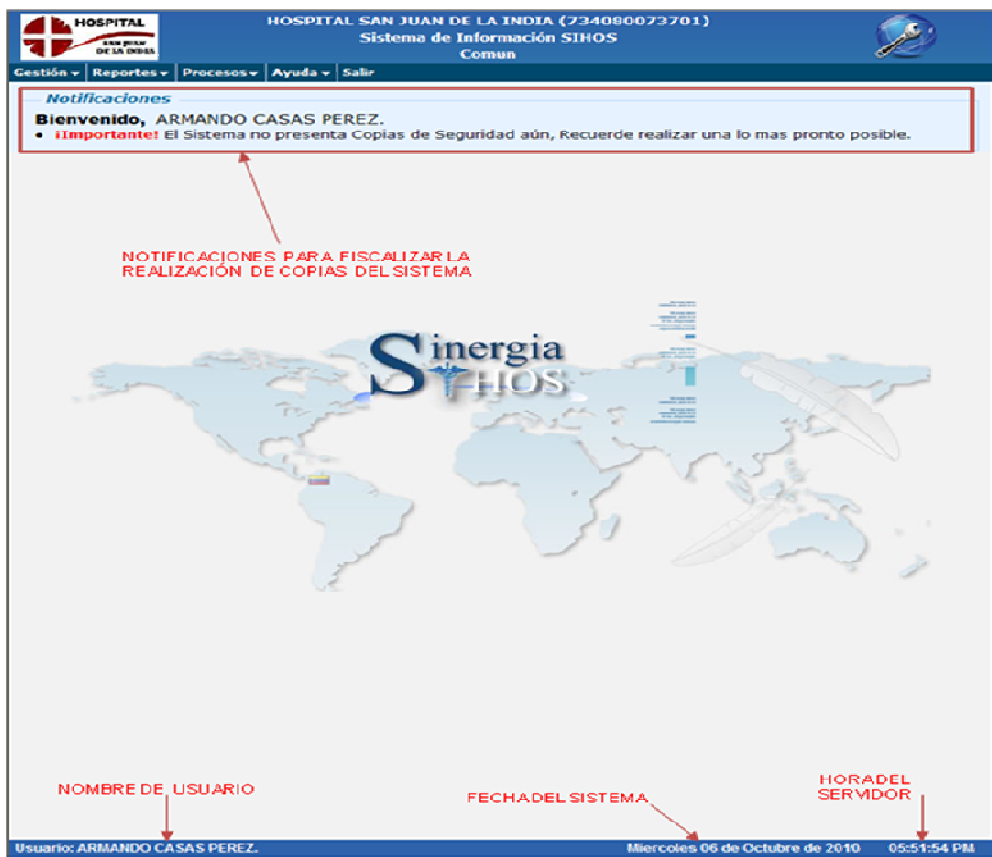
HOSPITAL
SAN JUAN DE LA INDIA

HOSPITAL SAN JUAN DE LA INDIA (734080073701)
Sistema de Información SIHOS
Comun

Gestión ▾ | Reportes ▾ | Procesos ▾ | Ayuda ▾ | Salir

Notificaciones

Bienvenido, ARMANDO CASAS PEREZ.

• ¡Importante! El Sistema no presenta Copias de Seguridad aún, Recuerde realizar una lo mas pronto posible.

NOTIFICACIONES PARA FISCALIZAR LA REALIZACIÓN DE COPIAS DEL SISTEMA

Sinergia SIHOS

NOMBRE DE USUARIO

FECHA DEL SISTEMA

HORA DEL SERVIDOR

Usuario: ARMANDO CASAS PEREZ.

Miercoles 06 de Octubre de 2010

05:51:54 PM